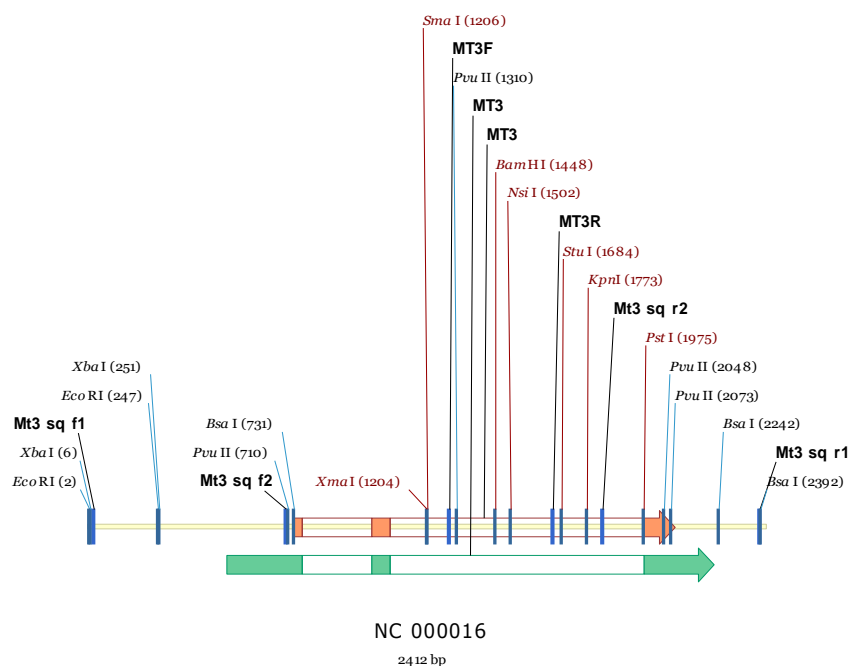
Sma I (1206)
MT3F
Pvu II (1310)
MT3
MT3
BamHI (1448)
Nsi I (1502)
MT3R
Stu I (1684)
KpnI (1773)
Mt3 sq r2
Pst I (1975)
Pvu II (2048)
Pvu II (2073)
Bsa I (2242)
Mt3 sq r1
Bsa I (2392)
Xba I (251)
Eco RI (247)
Mt3 sq f1
Xba I (6)
Eco RI (2)
Bsa I (731)
Pvu II (710)
Mt3 sq f2
Xma I (1204)
NC 000016
2412 bp